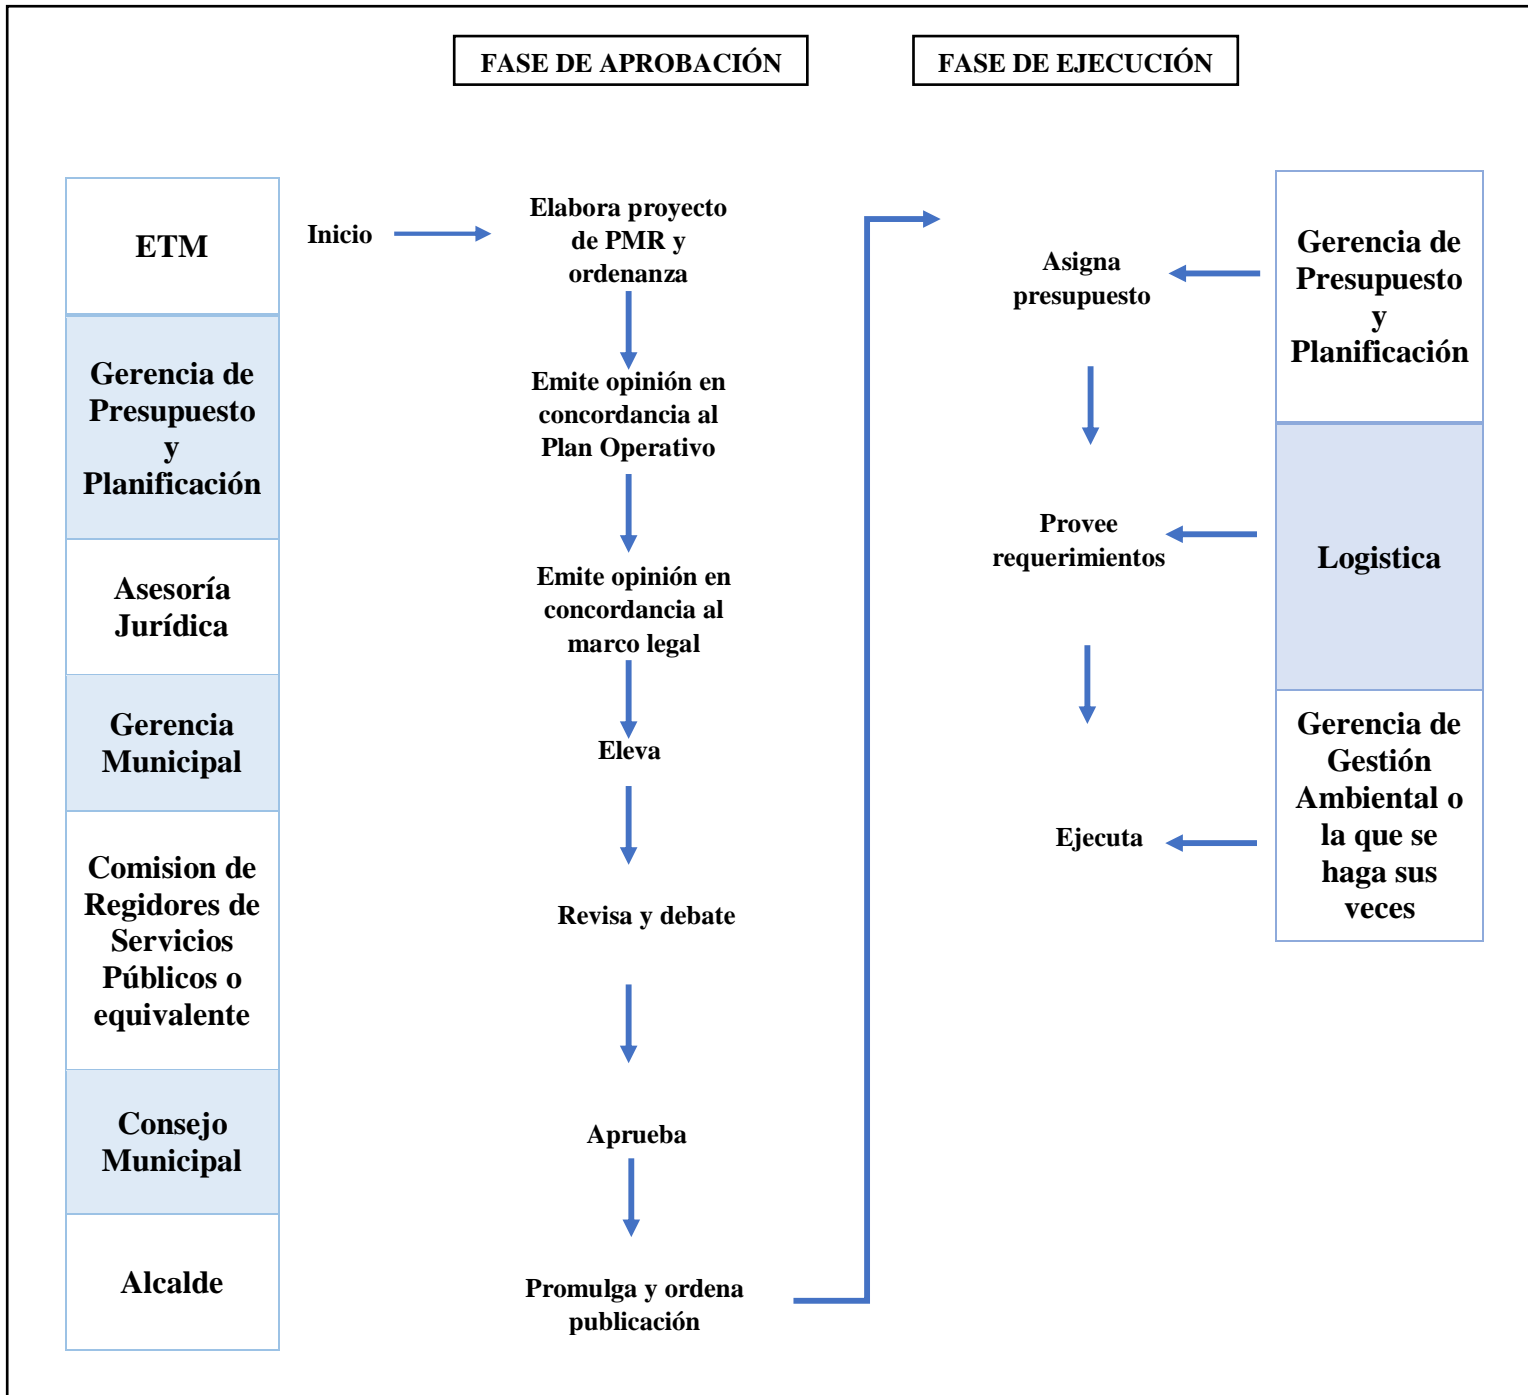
FASE DE APROBACIÓN

FASE DE EJECUCIÓN

ETM

Gerencia de Presupuesto y Planificación

Asesoría Jurídica

Gerencia Municipal

Comision de Regidores de Servicios Públicos o equivalente

Consejo Municipal

Alcalde

Inicio

Elabora proyecto de PMR y ordenanza

Emite opinión en concordancia al Plan Operativo

Emite opinión en concordancia al marco legal

Eleva

Revisa y debate

Aprueba

Promulga y ordena publicación

Asigna presupuesto

Provee requerimientos

Ejecuta

Gerencia de Presupuesto y Planificación

Logistica

Gerencia de Gestión Ambiental o la que se haga sus veces